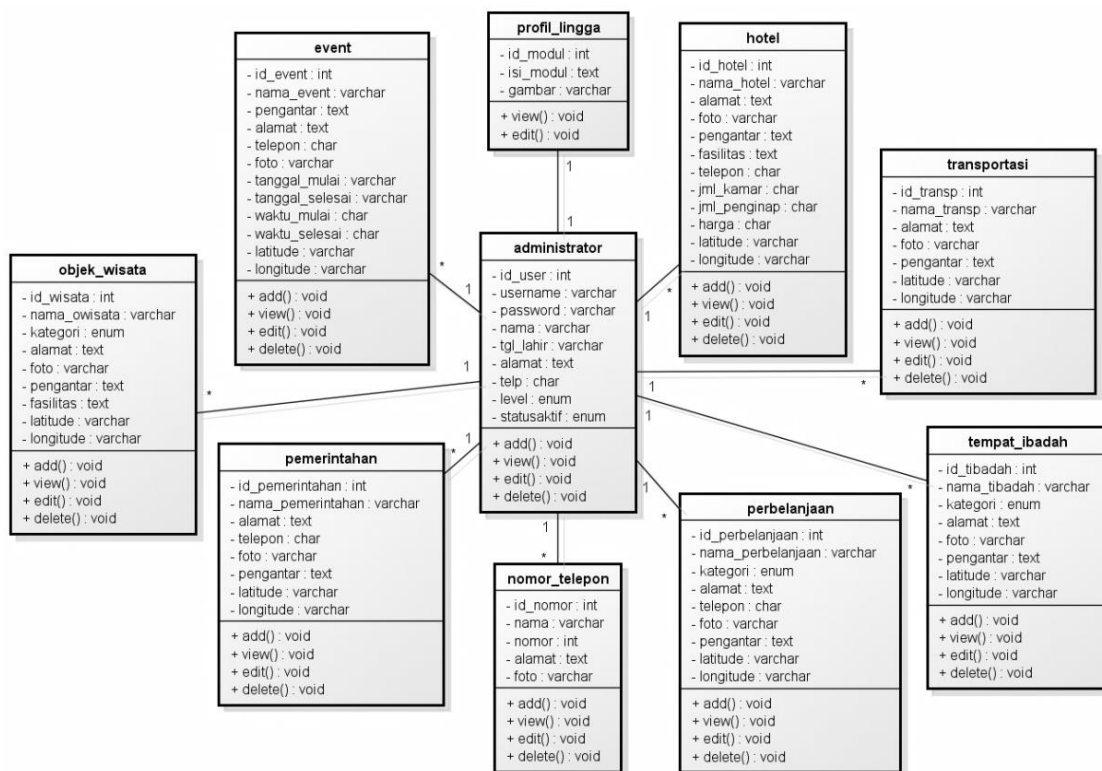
profil_lingga
- id_modul : int
- isi_modul : text
- gambar : varchar
+ view() : void
+ edit() : void

event
- id_event : int
- nama_event : varchar
- pengantar : text
- alamat : text
- telepon : char
- foto : varchar
- tanggal_mulai : varchar
- tanggal_selesai : varchar
- waktu_mulai : char
- waktu_selesai : char
- latitude : varchar
- longitude : varchar
+ add() : void
+ view() : void
+ edit() : void
+ delete() : void

hotel
- id_hotel : int
- nama_hotel : varchar
- alamat : text
- foto : varchar
- pengantar : text
- fasilitas : text
- telepon : char
- jml_kamar : char
- jml_penginap : char
- harga : char
- latitude : varchar
- longitude : varchar
+ add() : void
+ view() : void
+ edit() : void
+ delete() : void

transportasi
- id_transp : int
- nama_transp : varchar
- alamat : text
- foto : varchar
- pengantar : text
- latitude : varchar
- longitude : varchar
+ add() : void
+ view() : void
+ edit() : void
+ delete() : void

objek_wisata
- id_wisata : int
- nama_owisata : varchar
- kategori : enum
- alamat : text
- foto : varchar
- pengantar : text
- fasilitas : text
- latitude : varchar
- longitude : varchar
+ add() : void
+ view() : void
+ edit() : void
+ delete() : void

administrator
- id_user : int
- username : varchar
- password : varchar
- nama : varchar
- tgl_lahir : varchar
- alamat : text
- telp : char
- level : enum
- statusaktif : enum
+ add() : void
+ view() : void
+ edit() : void
+ delete() : void

pemerintahan
- id_pemerintahan : int
- nama_pemerintahan : varchar
- alamat : text
- telepon : char
- foto : varchar
- pengantar : text
- latitude : varchar
- longitude : varchar
+ add() : void
+ view() : void
+ edit() : void
+ delete() : void

tempat_ibadah
- id_tibadah : int
- nama_tibadah : varchar
- kategori : enum
- alamat : text
- foto : varchar
- pengantar : text
- latitude : varchar
- longitude : varchar
+ add() : void
+ view() : void
+ edit() : void
+ delete() : void

perbelanjaan
- id_perbelanjaan : int
- nama_perbelanjaan : varchar
- kategori : enum
- alamat : text
- telepon : char
- foto : varchar
- pengantar : text
- latitude : varchar
- longitude : varchar
+ add() : void
+ view() : void
+ edit() : void
+ delete() : void

nomor_telepon
- id_nomor : int
- nama : varchar
- nomor : int
- alamat : text
- foto : varchar
+ add() : void
+ view() : void
+ edit() : void
+ delete() : void

1 1 * 1 * 1 1 * 1 * 1 * 1 * 1 * 1 *